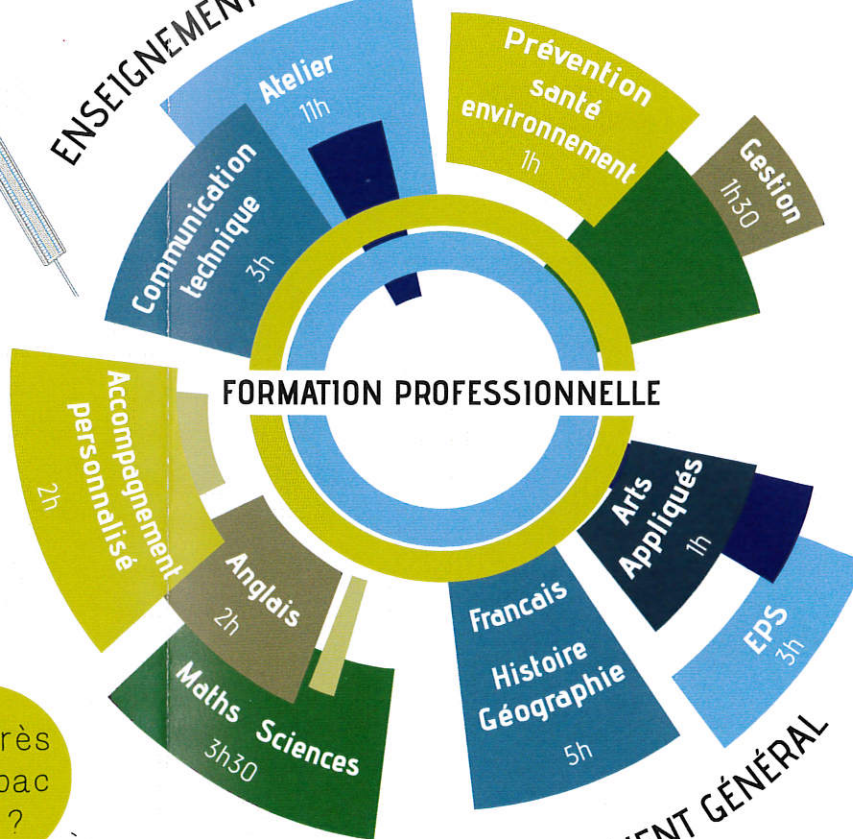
ENSEIGNEMENT

Atelier
11h

Prévention santé environnement
1h

Gestion
1h30

Communication technique
3h

FORMATION PROFESSIONNELLE

Accompagnement personnalisé
2h

Anglais
2h

Maths Sciences
3h30

Francais
Histoire Géographie
5h

Arts Appliqués
1h

EPS
3h

ENT GÉNÉRAL

rès
bac
?